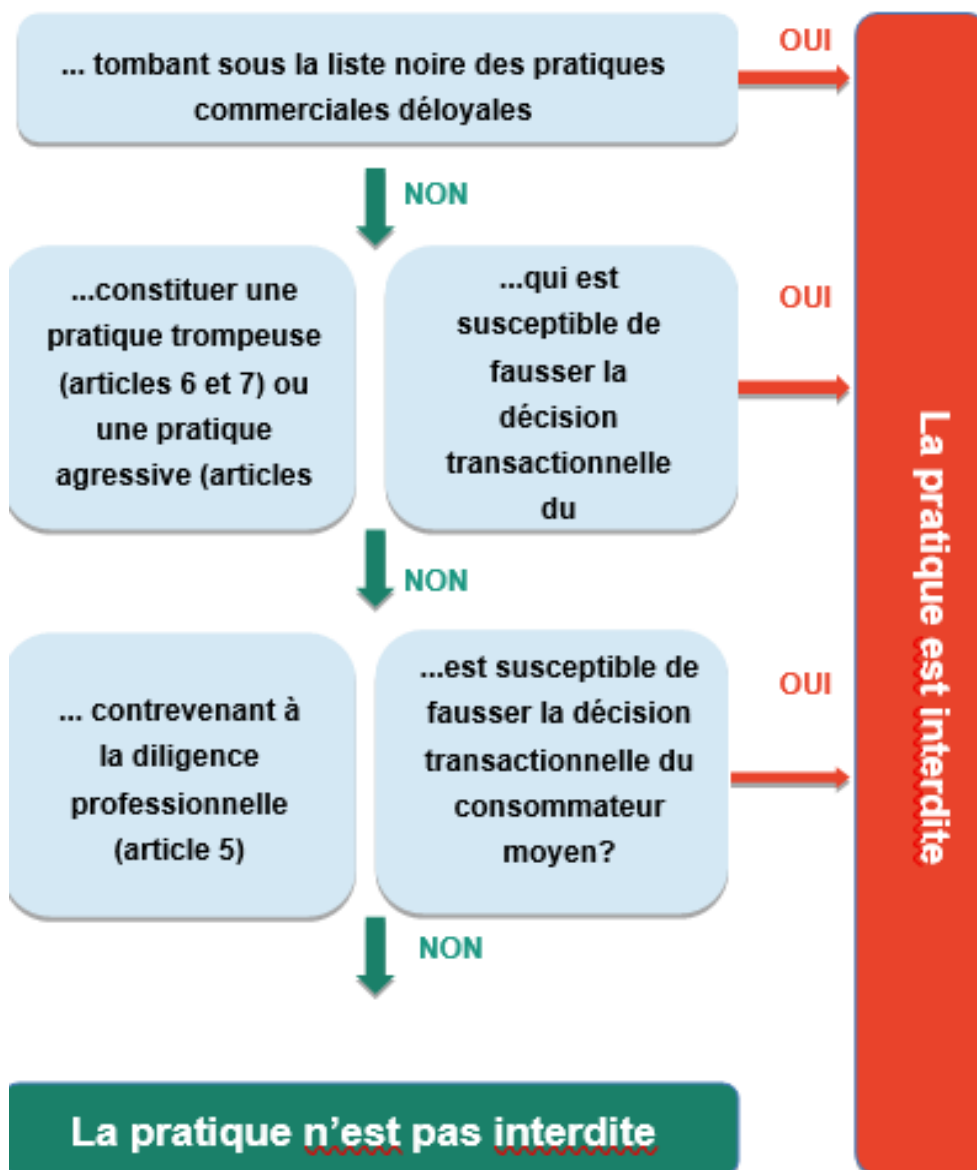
... tombant sous la liste noire des pratiques commerciales déloyales

OUI

NON

...constituer une pratique trompeuse (articles 6 et 7) ou une pratique agressive (articles

...qui est susceptible de fausser la décision transactionnelle du

OUI

NON

... contrevenant à la diligence professionnelle (article 5)

...est susceptible de fausser la décision transactionnelle du consommateur moyen?

OUI

NON

La pratique est interdite

La pratique n'est pas interdite